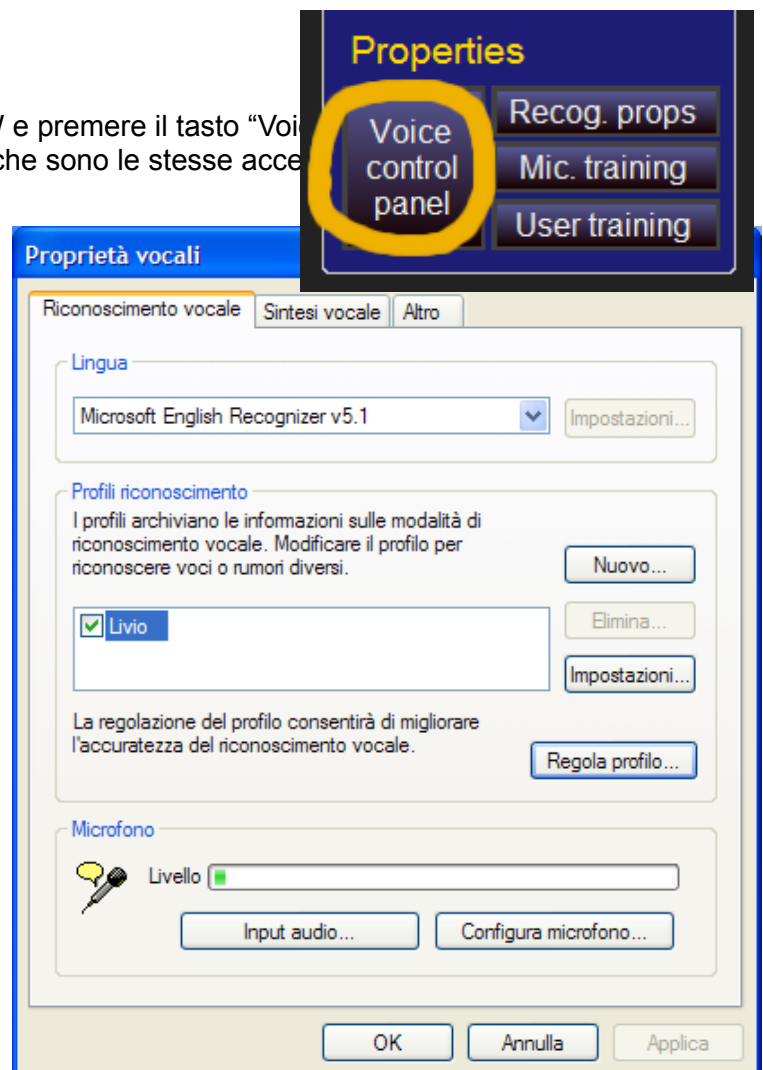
/ e premere il tasto "Voi
che sono le stesse acce

Properties

Voice control panel

Recog. props

Mic. training

User training

Proprietà vocali

Riconoscimento vocale | Sintesi vocale | Altro

Lingua

Microsoft English Recognizer v5.1

Impostazioni...

Profili riconoscimento

I profili archiviano le informazioni sulle modalità di riconoscimento vocale. Modificare il profilo per riconoscere voci o rumori diversi.

Nuovo...

Livio

Elimina...

Impostazioni...

La regolazione del profilo consentirà di migliorare l'accuratezza del riconoscimento vocale.

Regola profilo...

Microfono

Livello

Input audio...

Configura microfono...

OK

Annulla

Applica